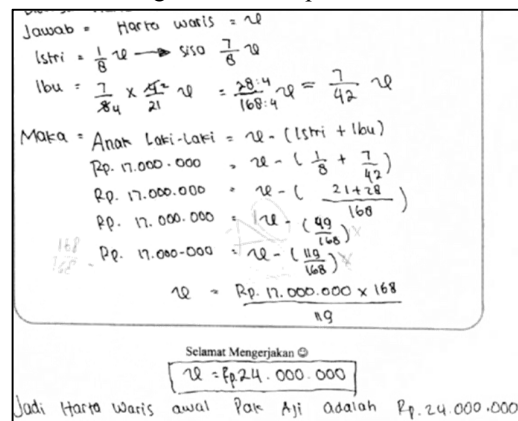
Jawab = Harta waris = $x$

Istri = $\frac{1}{8}x$ → sisa $\frac{7}{8}x$

Ibu = $\frac{7}{8_4} \times \frac{4}{21} x$ = $\frac{28:4}{168:4}x = \frac{7}{42}x$

Maka = Anak Laki-Laki = $x$ - (Istri + Ibu)

Rp. 17.000.000 = $x - (\frac{1}{8} + \frac{7}{42})$

Rp. 17.000.000 = $x - (\frac{21+28}{168})$

Rp. 17.000.000 = $x - (\frac{49}{168})$

168 Rp. 17.000.000 = $x - (\frac{119}{168})$

$x = \frac{Rp. 17.000.000 \times 168}{119}$

Selamat Mengerjakan ☺

$x$ = Rp.24.000.000

Jadi Harta Waris awal Pak Aji adalah Rp.24.000.000